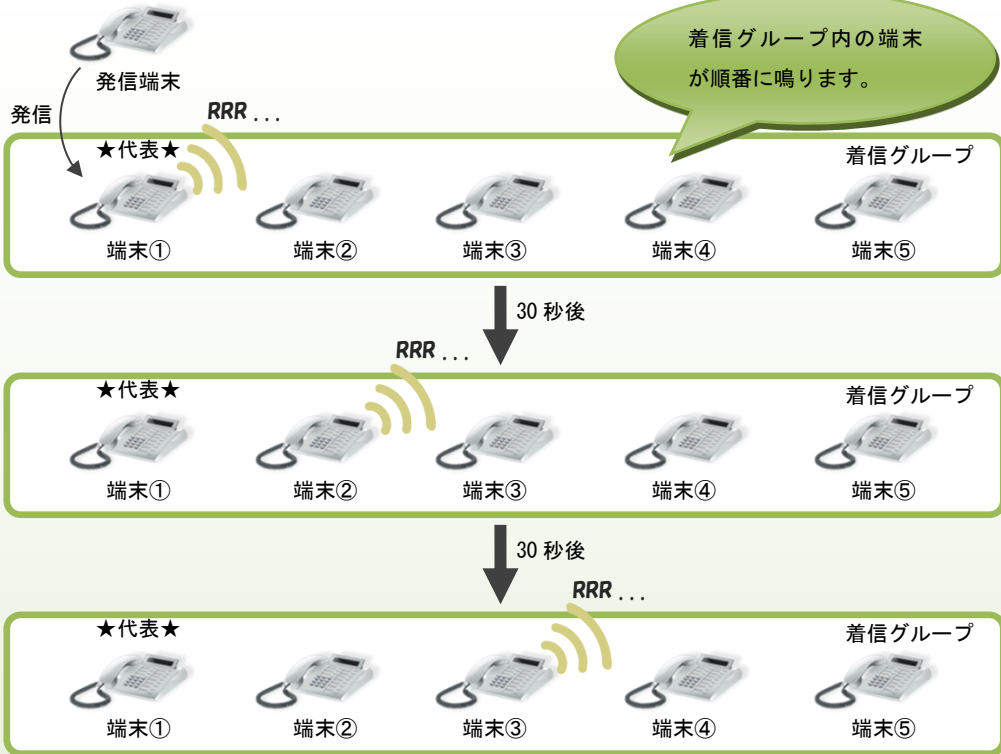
発信端末

発信

RRR . . .

着信グループ内の端末が順番に鳴ります。

★代表★

着信グループ

端末① 端末② 端末③ 端末④ 端末⑤

30 秒後

RRR . . .

★代表★

着信グループ

端末① 端末② 端末③ 端末④ 端末⑤

30 秒後

RRR . . .

★代表★

着信グループ

端末① 端末② 端末③ 端末④ 端末⑤